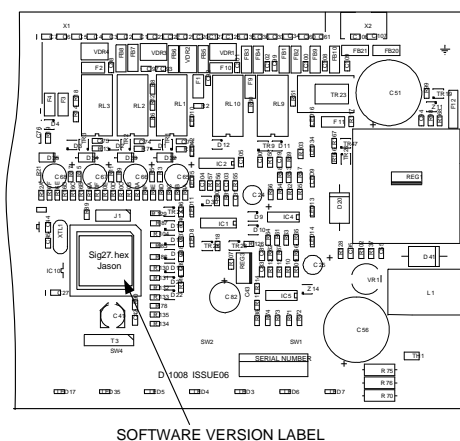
X1
X2
VDR4
VDR3
VDR2
VDR1
FB27
FB20
F2
F10
F11
RL3
RL2
RL1
RL10
RL9
TR23
C51
F12
REG1
IC2
J1
IC1
IC4
Sig27.hex
Jason
XTL1
IC10
TR26
REG3
C82
IC5
VR1
D41
L1
C47
C56
T3
SW4
SW2
SW1
SERIAL NUMBER
TR1
D 1008 ISSUE06
R75
R76
R70
D17
D35
D5
D4
D3
D6
D7
SOFTWARE VERSION LABEL